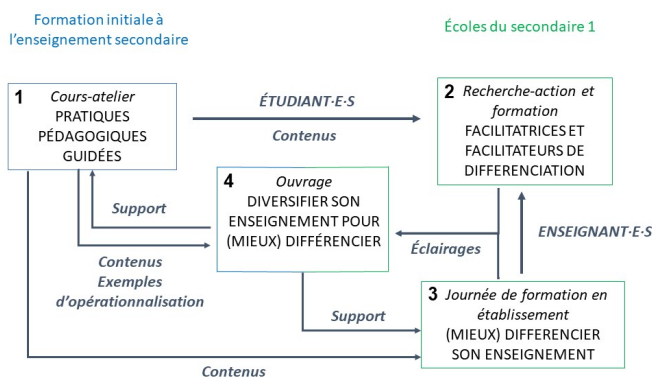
Formation initiale à l'enseignement secondaire

Écoles du secondaire 1

1 Cours-atelier PRATIQUES PÉDAGOGIQUES GUIDÉES

ÉTUDIANT·E·S

Contenus

2 Recherche-action et formation FACILITATRICES ET FACILITATEURS DE DIFFERENCIATION

Support

4 Ouvrage DIVERSIFIER SON ENSEIGNEMENT POUR (MIEUX) DIFFÉRENCIER

Éclairages

ENSEIGNANT·E·S

Contenus
Exemples d'opérationnalisation

Support

3 Journée de formation en établissement (MIEUX) DIFFERENCIER SON ENSEIGNEMENT

Contenus